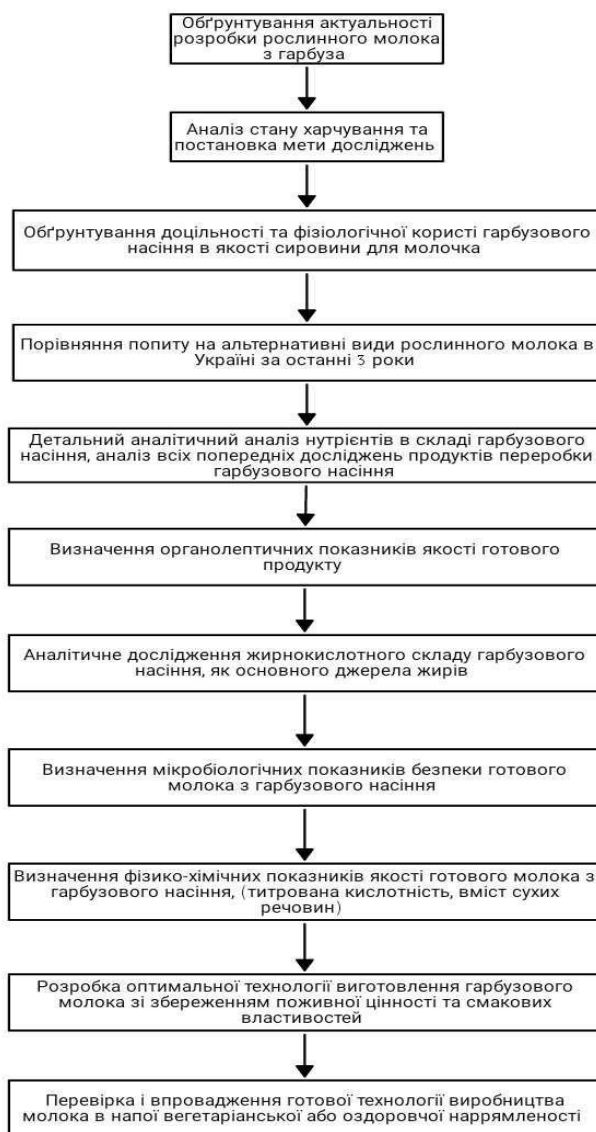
Обґрунтування актуальності розробки рослинного молока з гарбуза

Аналіз стану харчування та постановка мети досліджень

Обґрунтування доцільності та фізіологічної користі гарбузового насіння в якості сировини для молочка

Порівняння попиту на альтернативні види рослинного молока в Україні за останні 3 роки

Детальний аналітичний аналіз нутрієнтів в складі гарбузового насіння, аналіз всіх попередніх досліджень продуктів переробки гарбузового насіння

Визначення органолептичних показників якості готового продукту

Аналітичне дослідження жирнокислотного складу гарбузового насіння, як основного джерела жирів

Визначення мікробіологічних показників безпеки готового молока з гарбузового насіння

Визначення фізико-хімічних показників якості готового молока з гарбузового насіння, (титрована кислотність, вміст сухих речовин)

Розробка оптимальної технології виготовлення гарбузового молока зі збереженням поживної цінності та смакових властивостей

Перевірка і впровадження готової технології виробництва молока в напої вегетаріанської або оздоровчої наррямлeності